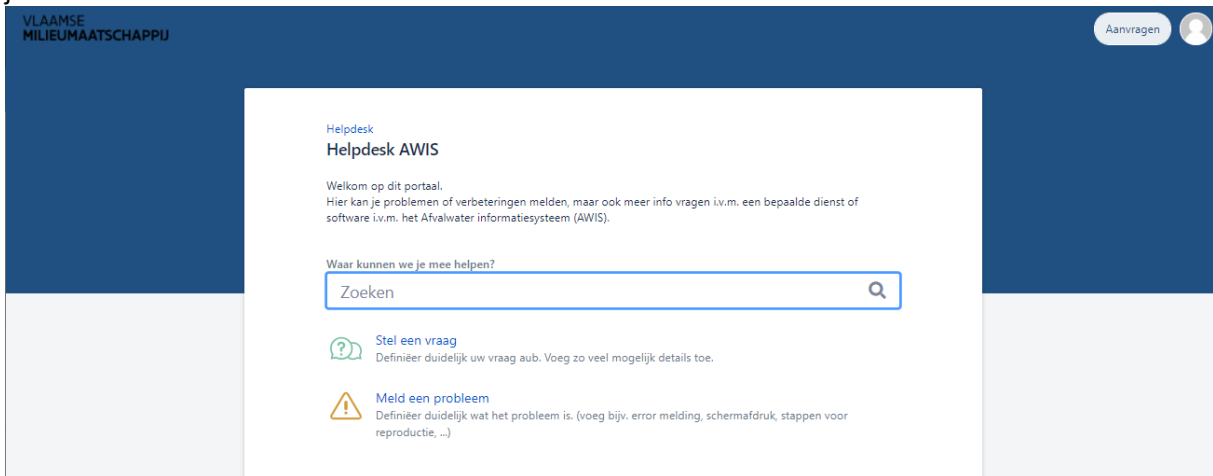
VLAAMSE
MILIEUMAATSCHAPPIJ

Aanvragen

Helpdesk
Helpdesk AWIS

Welkom op dit portaal.
Hier kan je problemen of verbeteringen melden, maar ook meer info vragen i.v.m. een bepaalde dienst of software i.v.m. het Afvalwater informatiesysteem (AWIS).

Waar kunnen we je mee helpen?

Zoeken

Stel een vraag
Definiëer duidelijk uw vraag aub. Voeg zo veel mogelijk details toe.

Meld een probleem
Definiëer duidelijk wat het probleem is. (voeg bijv. error melding, schermafdruk, stappen voor reproductie, ...)